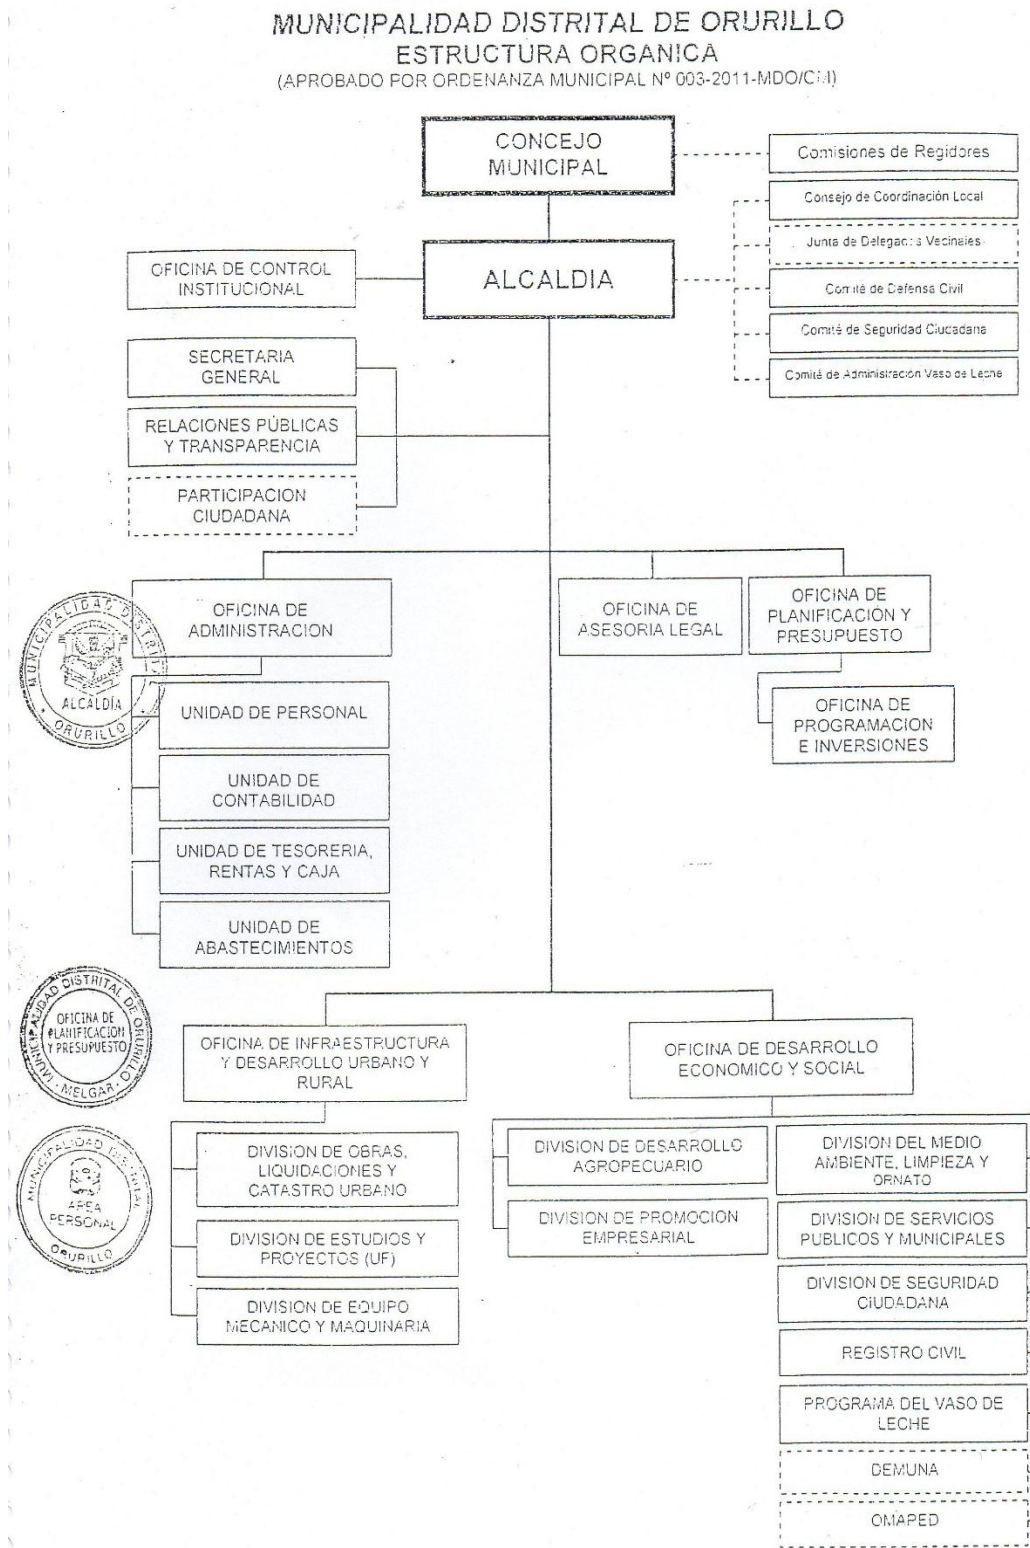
MUNICIPALIDAD DISTRITAL DE ORURILLO
ESTRUCTURA ORGANICA
(APROBADO POR ORDENANZA MUNICIPAL Nº 003-2011-MDO/CM)

CONCEJO MUNICIPAL

Comisiones de Regidores

Consejo de Coordinación Local

Junta de Delegados Vecinales

Comité de Defensa Civil

Comité de Seguridad Ciudadana

Comité de Administración Vaso de Leche

OFICINA DE CONTROL INSTITUCIONAL

ALCALDIA

SECRETARIA GENERAL

RELACIONES PÚBLICAS Y TRANSPARENCIA

PARTICIPACION CIUDADANA

OFICINA DE ADMINISTRACION

MUNICIPALIDAD DISTRITAL ALCALDIA ORURILLO

UNIDAD DE PERSONAL

UNIDAD DE CONTABILIDAD

UNIDAD DE TESORERIA, RENTAS Y CAJA

UNIDAD DE ABASTECIMIENTOS

OFICINA DE ASESORIA LEGAL

OFICINA DE PLANIFICACION Y PRESUPUESTO

OFICINA DE PROGRAMACION E INVERSIONES

MUNICIPALIDAD DISTRITAL DE ORURILLO OFICINA DE PLANIFICACION Y PRESUPUESTO MELGAR

OFICINA DE INFRAESTRUCTURA Y DESARROLLO URBANO Y RURAL

OFICINA DE DESARROLLO ECONOMICO Y SOCIAL

MUNICIPALIDAD DISTRITAL AREA PERSONAL ORURILLO

DIVISION DE OBRAS, LIQUIDACIONES Y CATASTRO URBANO

DIVISION DE ESTUDIOS Y PROYECTOS (UF)

DIVISION DE EQUIPO MECANICO Y MAQUINARIA

DIVISION DE DESARROLLO AGROPECUARIO

DIVISION DE PROMOCION EMPRESARIAL

DIVISION DEL MEDIO AMBIENTE, LIMPIEZA Y ORNATO

DIVISION DE SERVICIOS PUBLICOS Y MUNICIPALES

DIVISION DE SEGURIDAD CIUDADANA

REGISTRO CIVIL

PROGRAMA DEL VASO DE LECHE

DEMUNA

OMAPED